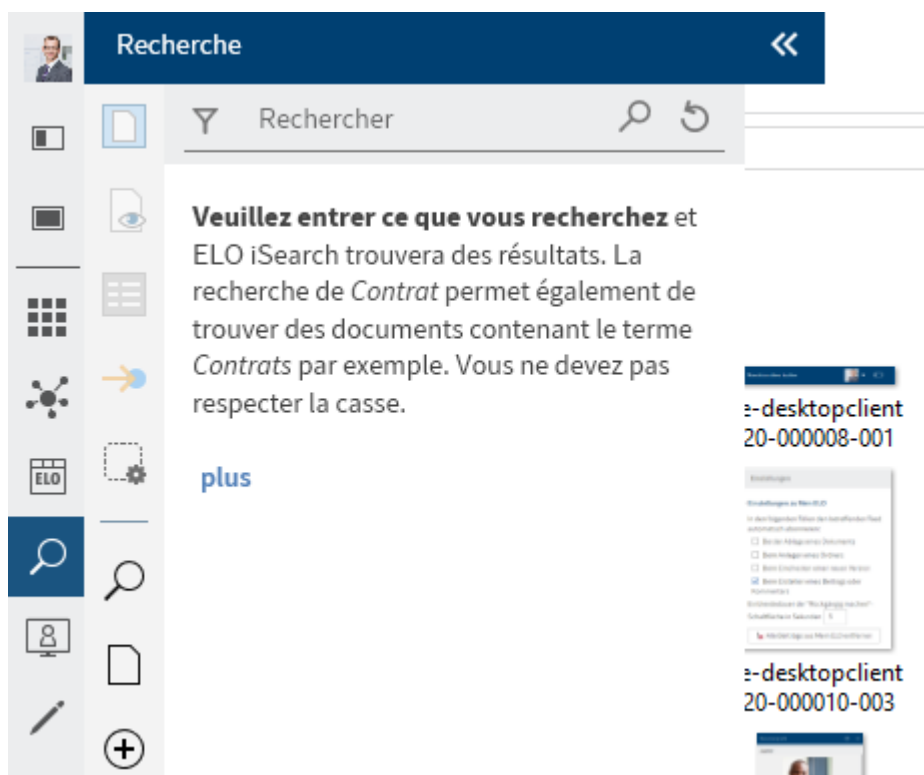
Recherche

ELO

Rechercher

**Veuillez entrer ce que vous recherchez** et ELO iSearch trouvera des résultats. La recherche de *Contrat* permet également de trouver des documents contenant le terme *Contrats* par exemple. Vous ne devez pas respecter la casse.

plus

e-desktopclient
20-000008-001

e-desktopclient
20-000010-003